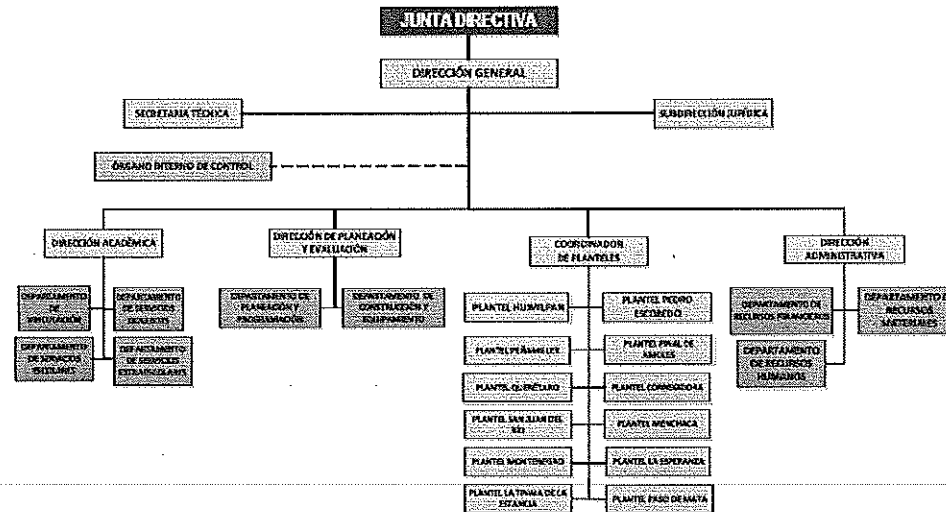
JUNTA DIRECTIVA

DIRECCIÓN GENERAL

SECRETARIA TÉCNICA

SUBDIRECCIÓN JURÍDICA

ÓRGANO INTERNO DE CONTROL

DIRECCIÓN ACADÉMICA

DEPARTAMENTO DE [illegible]

DEPARTAMENTO DE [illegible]

DEPARTAMENTO DE SERVICIOS ESCOLARES

DEPARTAMENTO DE SERVICIOS EXTRAESCOLARES

DIRECCIÓN DE PLANEACIÓN Y EVALUACIÓN

DEPARTAMENTO DE PLANEACIÓN Y PROGRAMACIÓN

DEPARTAMENTO DE CONSTRUCCIÓN Y EQUIPAMIENTO

COORDINADOR DE PLANTELES

PLANTEL HUIMILPAN

PLANTEL PEDRO ESCOBEDO

PLANTEL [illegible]

PLANTEL PINAL DE AMOLES

PLANTEL QUERÉTARO

PLANTEL CORREGIDORA

PLANTEL SAN JUAN DEL RÍO

PLANTEL MENCHACA

PLANTEL MONTENEGRO

PLANTEL LA ESPERANZA

PLANTEL LA TINAJA DE LA ESTANCIA

PLANTEL PASO DE MATA

DIRECCIÓN ADMINISTRATIVA

DEPARTAMENTO DE RECURSOS FINANCIEROS

DEPARTAMENTO DE RECURSOS MATERIALES

DEPARTAMENTO DE RECURSOS HUMANOS